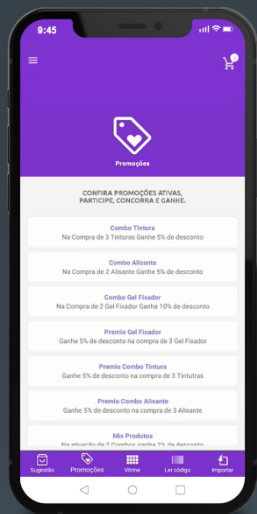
9:45

Promoções

CONFIRA PROMOÇÕES ATIVAS, PARTICIPE, CONCORRA E GANHE.

Combo Tintura
Na Compra de 3 Tinturas Ganhe 5% de desconto

Combo Alisante
Na Compra de 2 Alisante Ganhe 5% de desconto

Combo Gel Fixador
Na Compra de 2 Gel Fixador Ganhe 10% de desconto

Premio Gel Fixador
Ganhe 5% de desconto na compra de 3 Gel Fixador

Premio Combo Tintura
Ganhe 5% de desconto na compra de 3 Tintutras

Premio Combo Alisante
Ganhe 5% de desconto na compra de 3 Alisante

Mix Produtos
Na ativação de 2 Combos ganhe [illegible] de desconto

Sugestão
Promoções
Vitrine
Ler código
Importar